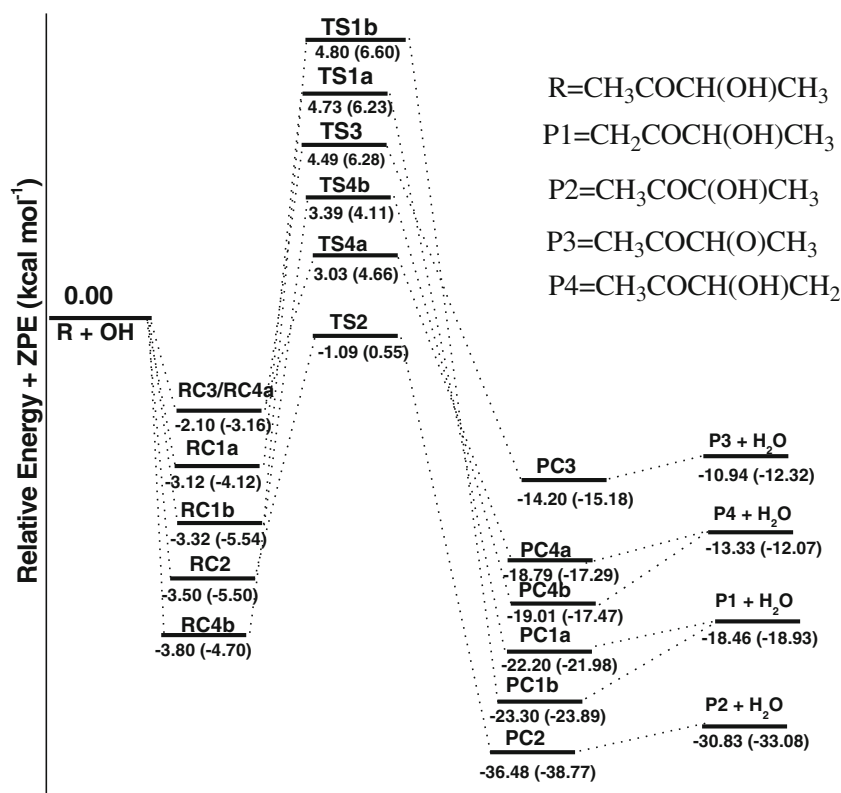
Relative Energy + ZPE (kcal mol$^{-1}$)

TS1b
4.80 (6.60)
TS1a
4.73 (6.23)
TS3
4.49 (6.28)
TS4b
3.39 (4.11)
TS4a
3.03 (4.66)
TS2
-1.09 (0.55)

R=$CH_3COCH(OH)CH_3$
P1=$CH_2COCH(OH)CH_3$
P2=$CH_3COC(OH)CH_3$
P3=$CH_3COCH(O)CH_3$
P4=$CH_3COCH(OH)CH_2$

0.00
R + OH

RC3/RC4a
-2.10 (-3.16)
RC1a
-3.12 (-4.12)
RC1b
-3.32 (-5.54)
RC2
-3.50 (-5.50)
RC4b
-3.80 (-4.70)

PC3
-14.20 (-15.18)
PC4a
-18.79 (-17.29)
PC4b
-19.01 (-17.47)
PC1a
-22.20 (-21.98)
PC1b
-23.30 (-23.89)
PC2
-36.48 (-38.77)

P3 + $H_2O$
-10.94 (-12.32)
P4 + $H_2O$
-13.33 (-12.07)
P1 + $H_2O$
-18.46 (-18.93)
P2 + $H_2O$
-30.83 (-33.08)